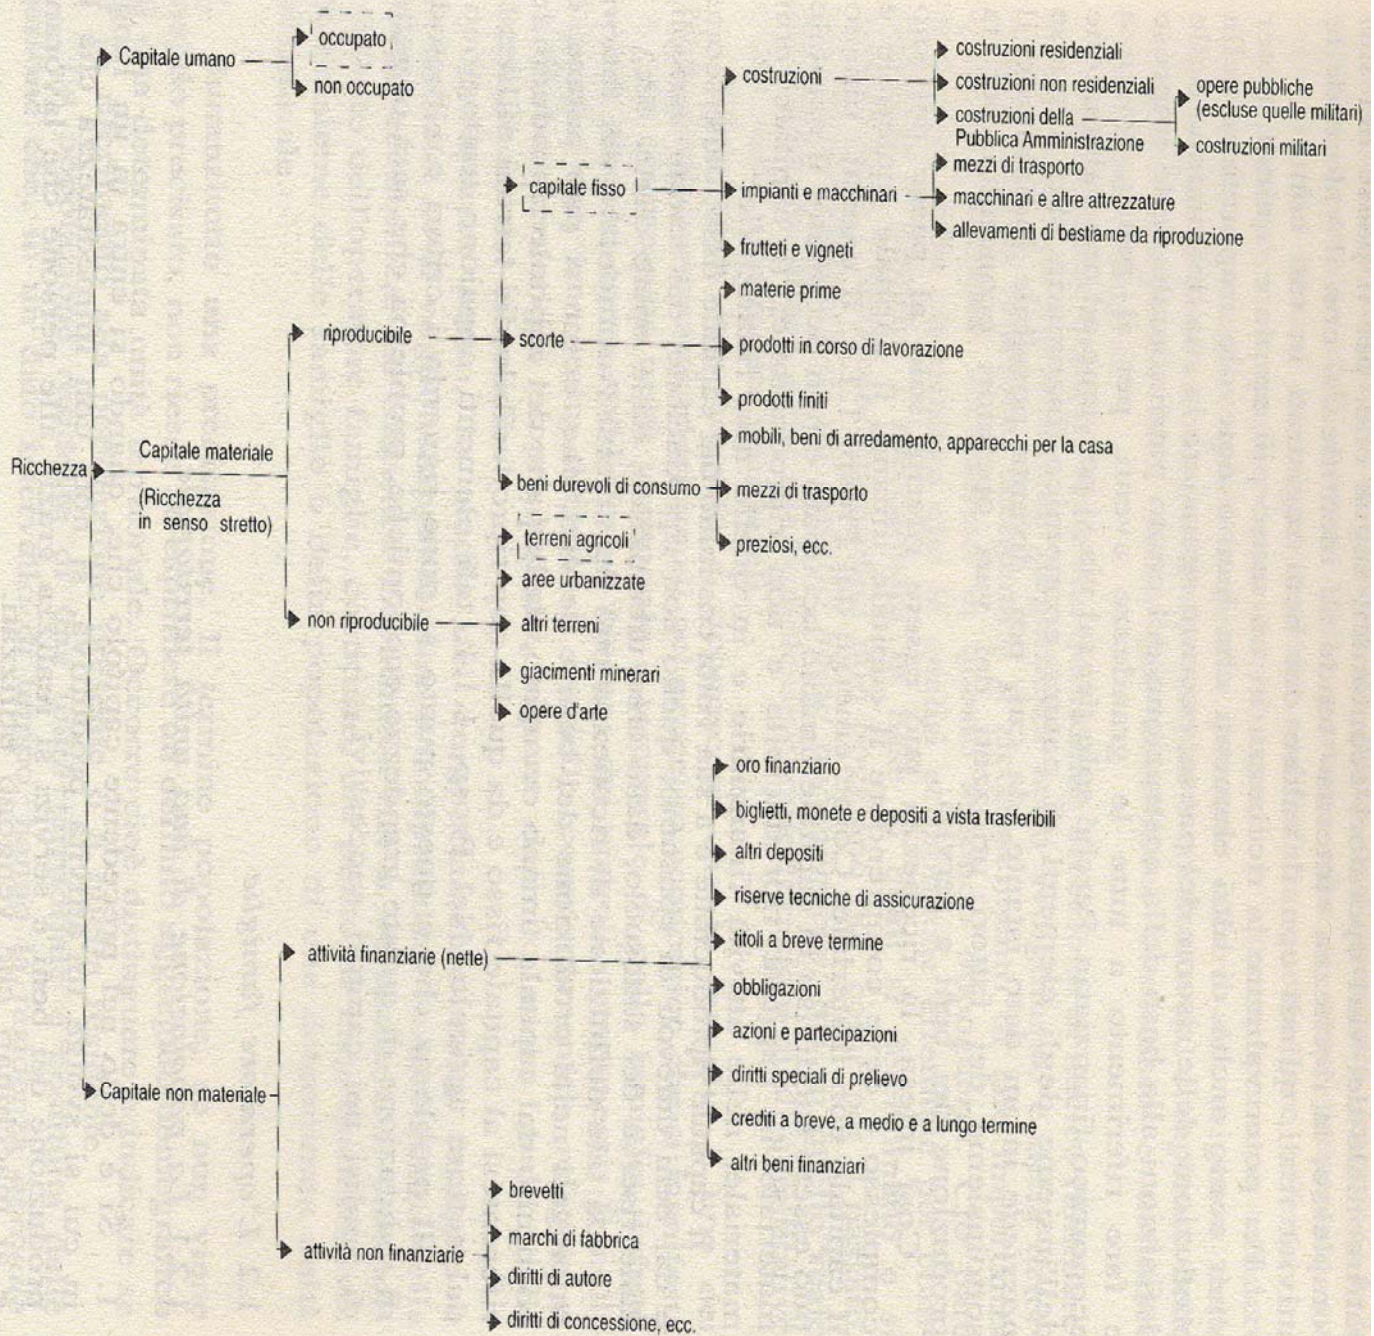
Capitale umano
occupato
non occupato

costruzioni
costruzioni residenziali
costruzioni non residenziali
costruzioni della Pubblica Amministrazione
opere pubbliche (escluse quelle militari)
costruzioni militari

capitale fisso
impianti e macchinari
mezzi di trasporto
macchinari e altre attrezzature
allevamenti di bestiame da riproduzione
frutteti e vigneti

riproducibile
scorte
materie prime
prodotti in corso di lavorazione
prodotti finiti

Ricchezza
Capitale materiale
(Ricchezza in senso stretto)

beni durevoli di consumo
mobili, beni di arredamento, apparecchi per la casa
mezzi di trasporto
preziosi, ecc.

non riproducibile
terreni agricoli
aree urbanizzate
altri terreni
giacimenti minerari
opere d'arte

Capitale non materiale
attività finanziarie (nette)
oro finanziario
biglietti, monete e depositi a vista trasferibili
altri depositi
riserve tecniche di assicurazione
titoli a breve termine
obbligazioni
azioni e partecipazioni
diritti speciali di prelievo
crediti a breve, a medio e a lungo termine
altri beni finanziari

attività non finanziarie
brevetti
marchi di fabbrica
diritti di autore
diritti di concessione, ecc.